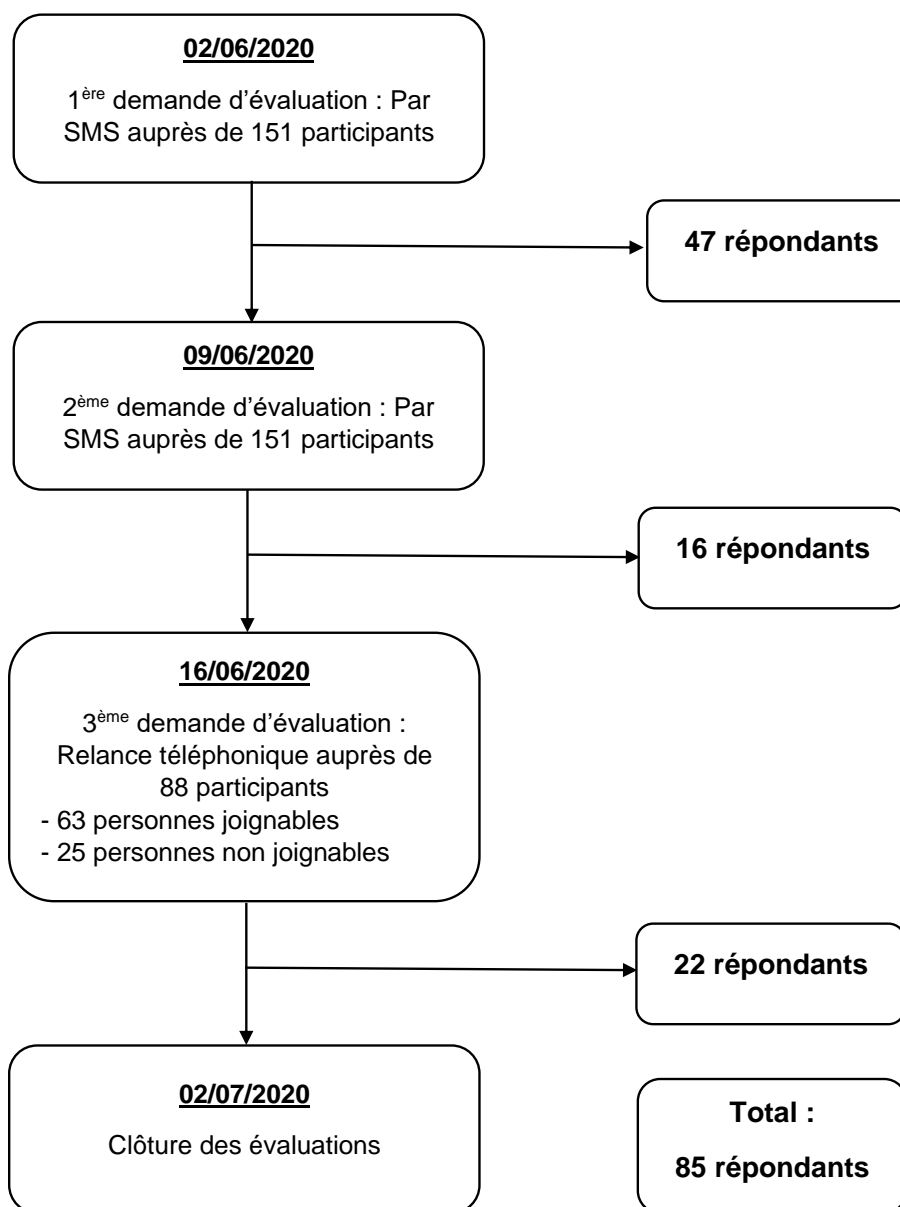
02/06/2020

1$^{ère}$ demande d'évaluation : Par SMS auprès de 151 participants

47 répondants

09/06/2020

2$^{ème}$ demande d'évaluation : Par SMS auprès de 151 participants

16 répondants

16/06/2020

3$^{ème}$ demande d'évaluation : Relance téléphonique auprès de 88 participants
- 63 personnes joignables
- 25 personnes non joignables

22 répondants

02/07/2020

Clôture des évaluations

Total :

85 répondants